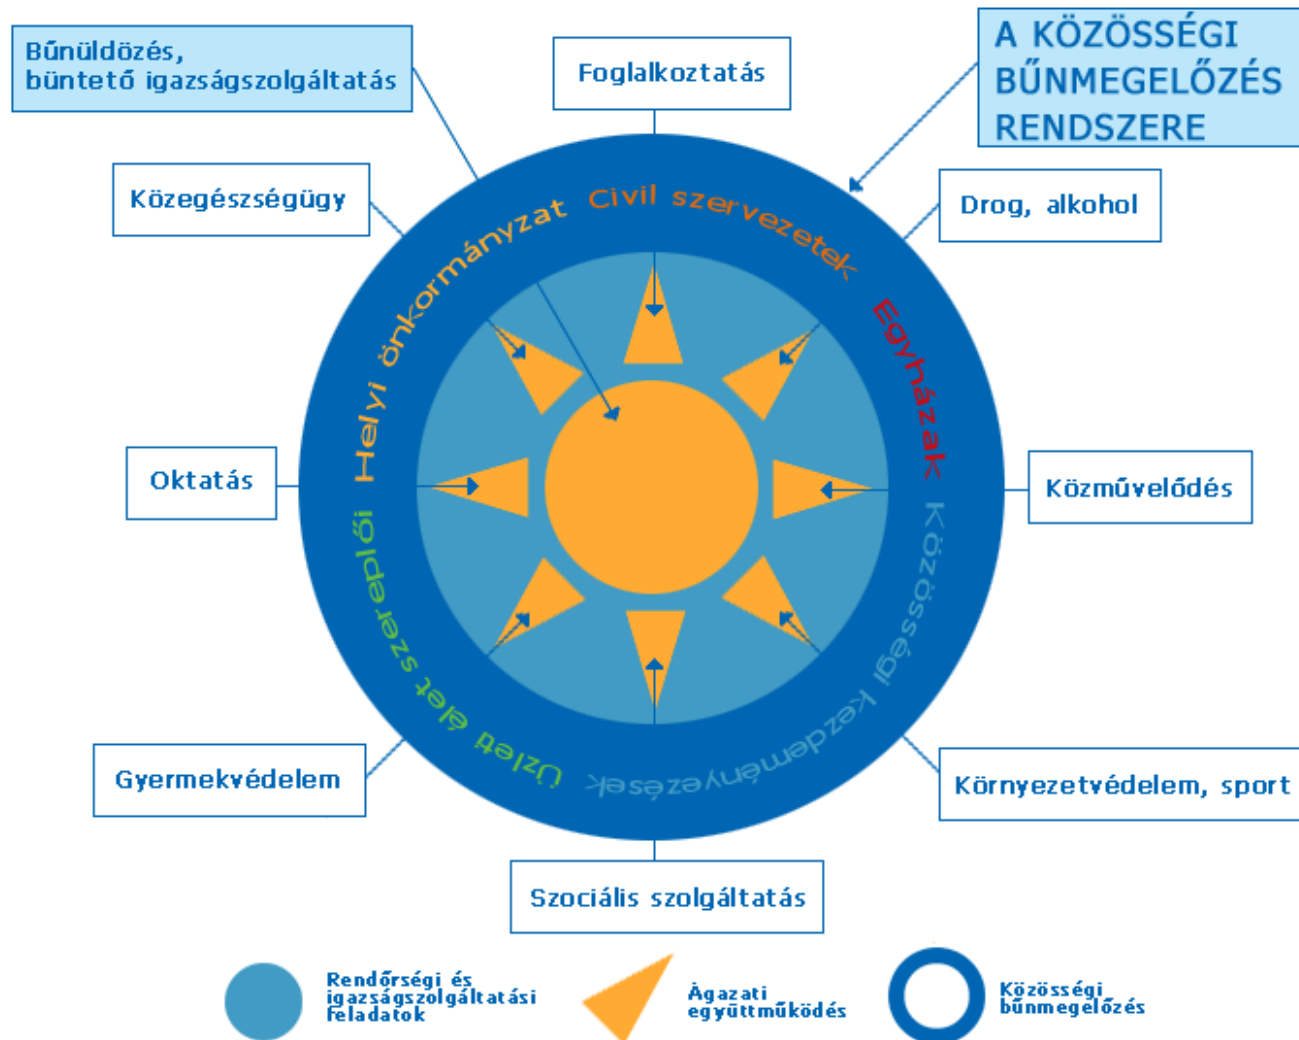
Bűnüldözés, büntető igazságszolgáltatás

Foglalkoztatás

A KÖZÖSSÉGI BŰNMEGELŐZÉS RENDSZERE

Közegészségügy

Drog, alkohol

Helyi önkormányzat Civil szervezetek Egyházak Közösségi kezdeményezések Üzleti élet szereplői

Oktatás

Közművelődés

Gyermekvédelem

Környezetvédelem, sport

Szociális szolgáltatás

Rendőrségi és igazságszolgáltatási feladatok

Ágazati együttműködés

Közösségi bűnmegelőzés